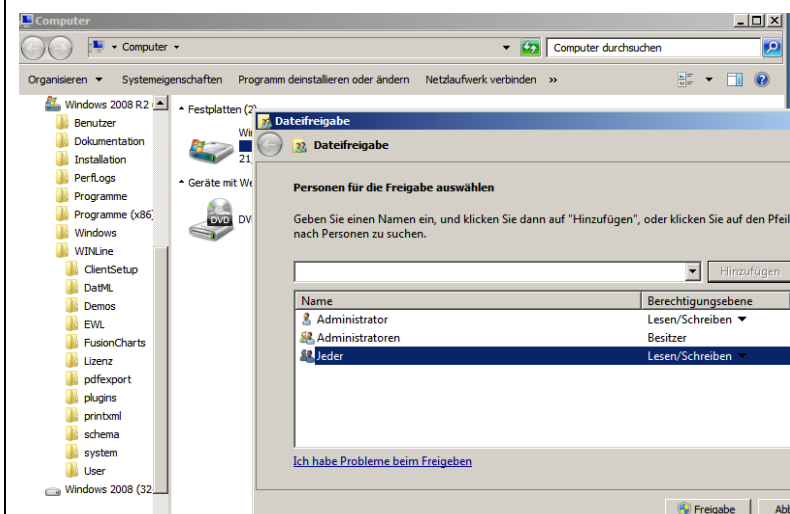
Computer

Computer ▸

Computer durchsuchen

Organisieren ▾ Systemeigenschaften Programm deinstallieren oder ändern Netzlaufwerk verbinden »

Windows 2008 R2
Benutzer
Dokumentation
Installation
PerfLogs
Programme
Programme (x86)
Windows
WINLine
ClientSetup
DatML
Demos
EWL
FusionCharts
Lizenz
pdfexport
plugins
printxml
schema
system
User
Windows 2008 (32

Festplatten (2)
Wi
21,
Geräte mit We
DVD
DV

Dateifreigabe

Dateifreigabe

Personen für die Freigabe auswählen

Geben Sie einen Namen ein, und klicken Sie dann auf "Hinzufügen", oder klicken Sie auf den Pfeil nach Personen zu suchen.

Hinzufügen

| Name | Berechtigungsebene |
|---|---|
| Administrator | Lesen/Schreiben ▾ |
| Administratoren | Besitzer |
| Jeder | Lesen/Schreiben ▾ |

Ich habe Probleme beim Freigeben

Freigabe
Abb